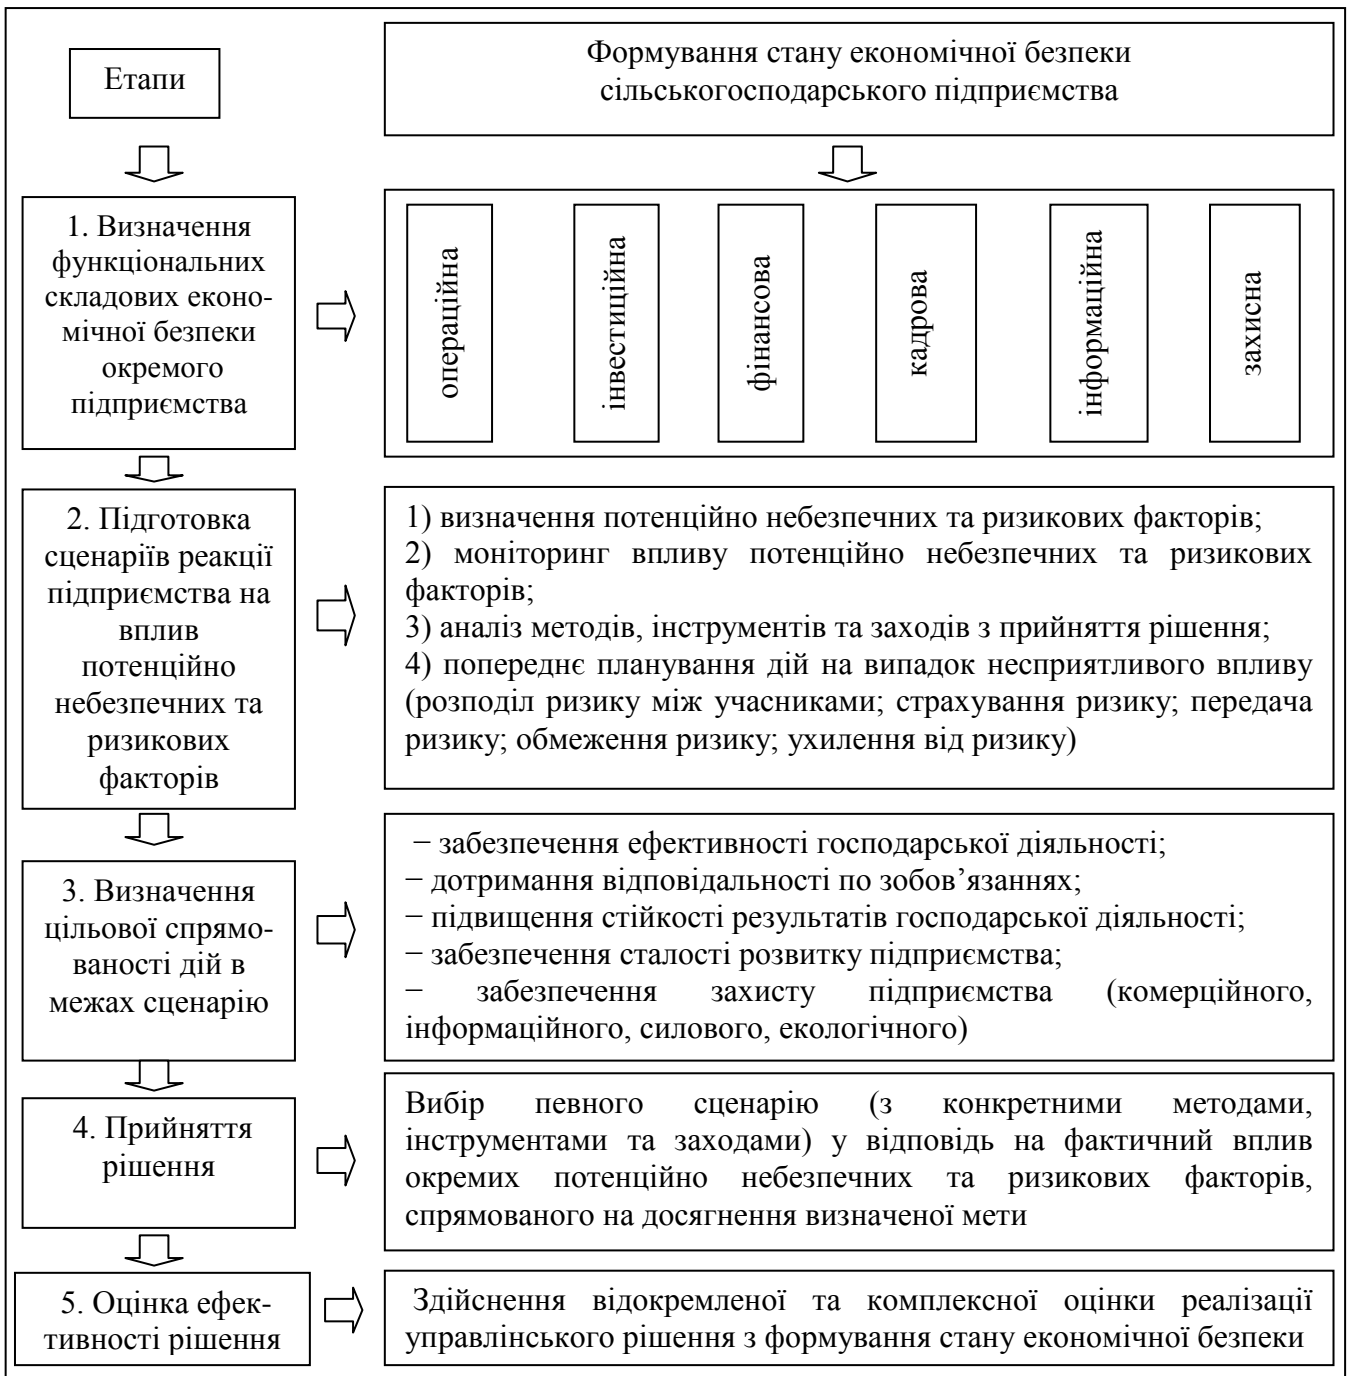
Етапи

Формування стану економічної безпеки сільськогосподарського підприємства

1. Визначення функціональних складових економічної безпеки окремого підприємства

операційна

інвестиційна

фінансова

кадрова

інформаційна

захисна

2. Підготовка сценаріїв реакції підприємства на вплив потенційно небезпечних та ризикових факторів

1) визначення потенційно небезпечних та ризикових факторів;
2) моніторинг впливу потенційно небезпечних та ризикових факторів;
3) аналіз методів, інструментів та заходів з прийняття рішення;
4) попереднє планування дій на випадок несприятливого впливу (розподіл ризику між учасниками; страхування ризику; передача ризику; обмеження ризику; ухилення від ризику)

3. Визначення цільової спрямованості дій в межах сценарію

− забезпечення ефективності господарської діяльності;
− дотримання відповідальності по зобов'язаннях;
− підвищення стійкості результатів господарської діяльності;
− забезпечення сталості розвитку підприємства;
− забезпечення захисту підприємства (комерційного, інформаційного, силового, екологічного)

4. Прийняття рішення

Вибір певного сценарію (з конкретними методами, інструментами та заходами) у відповідь на фактичний вплив окремих потенційно небезпечних та ризикових факторів, спрямованого на досягнення визначеної мети

5. Оцінка ефективності рішення

Здійснення відокремленої та комплексної оцінки реалізації управлінського рішення з формування стану економічної безпеки